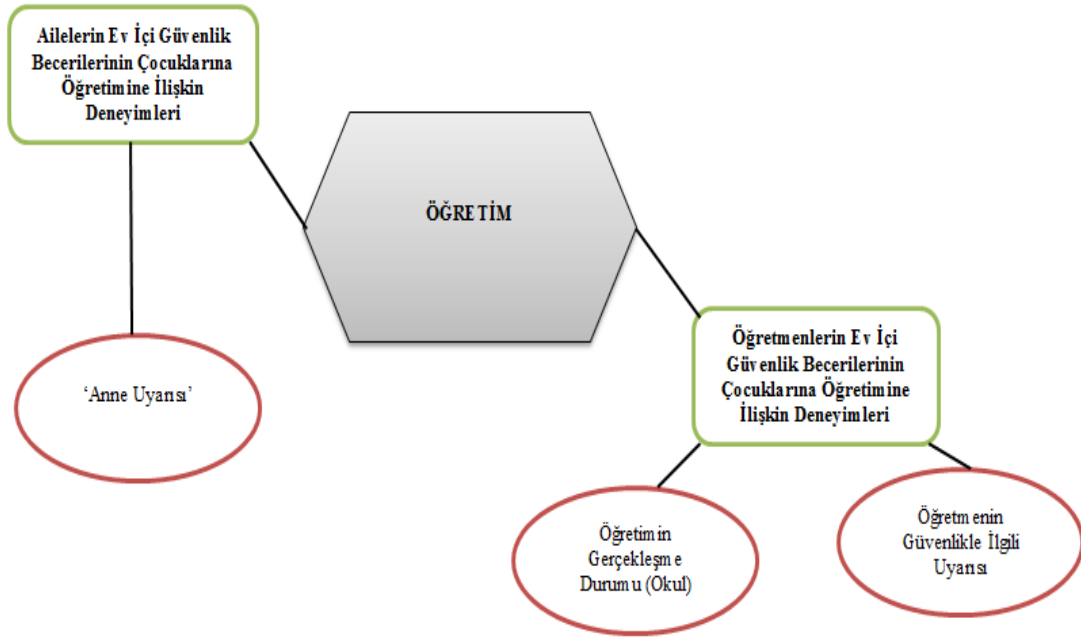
Ailelerin Ev İçi Güvenlik Becerilerinin Çocuklarına Öğretimine İlişkin Deneyimleri

ÖĞRETİM

‘Anne Uyarısı’

Öğretmenlerin Ev İçi Güvenlik Becerilerinin Çocuklarına Öğretimine İlişkin Deneyimleri

Öğretimin Gerçekleşme Durumu (Okul)

Öğretmenin Güvenlikle İlgili Uyarısı